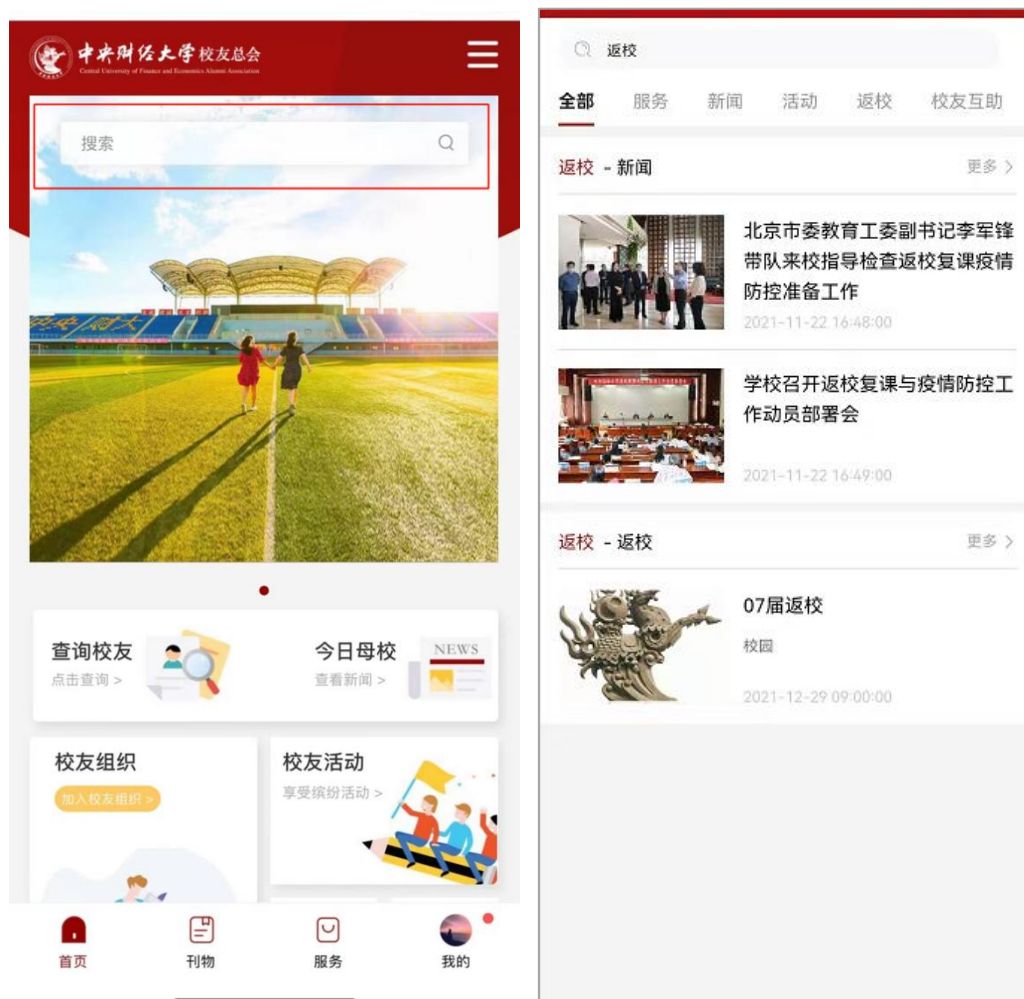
中央财经大学校友总会
Central University of Finance and Economics Alumni Association

搜索

查询校友
点击查询 >

今日母校
查看新闻 >
NEWS

校友组织
加入校友组织 >

校友活动
享受缤纷活动 >

首页
刊物
服务
我的

返校

全部 服务 新闻 活动 返校 校友互助

返校 - 新闻 更多 >

北京市委教育工委副书记李军锋带队来校指导检查返校复课疫情防控准备工作
2021-11-22 16:48:00

学校召开返校复课与疫情防控工作动员部署会
2021-11-22 16:49:00

返校 - 返校 更多 >

07届返校
校园
2021-12-29 09:00:00